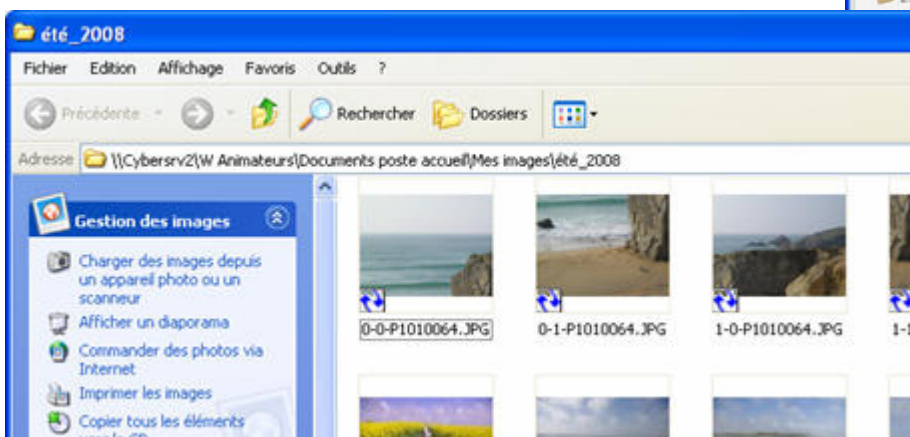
été_2008

Fichier Edition Affichage Favoris Outils ?

Précédente Rechercher Dossiers

Adresse \\Cybersrv2\W Animateurs\Documents poste accueil\Mes images\été_2008

Gestion des images

Charger des images depuis un appareil photo ou un scanneur

Afficher un diaporama

Commander des photos via Internet

Imprimer les images

Copier tous les éléments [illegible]

0-0-P1010064.JPG

0-1-P1010064.JPG

1-0-P1010064.JPG

1-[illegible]